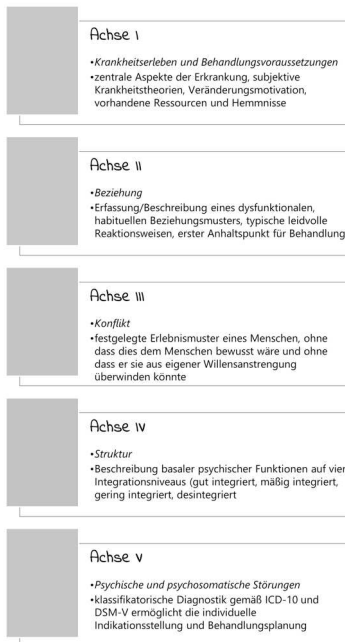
Achse I

•Krankheitserleben und Behandlungsvoraussetzungen
•zentrale Aspekte der Erkrankung, subjektive Krankheitstheorien, Veränderungsmotivation, vorhandene Ressourcen und Hemmnisse

Achse II

•Beziehung
•Erfassung/Beschreibung eines dysfunktionalen, habituellen Beziehungsmusters, typische leidvolle Reaktionsweisen, erster Anhaltspunkt für Behandlung

Achse III

•Konflikt
•festgelegte Erlebnismuster eines Menschen, ohne dass dies dem Menschen bewusst wäre und ohne dass er sie aus eigener Willensanstrengung überwinden könnte

Achse IV

•Struktur
•Beschreibung basaler psychischer Funktionen auf vier Integrationsniveaus (gut integriert, mäßig integriert, gering integriert, desintegriert

Achse V

•Psychische und psychosomatische Störungen
•klassifikatorische Diagnostik gemäß ICD-10 und DSM-V ermöglicht die individuelle Indikationsstellung und Behandlungsplanung